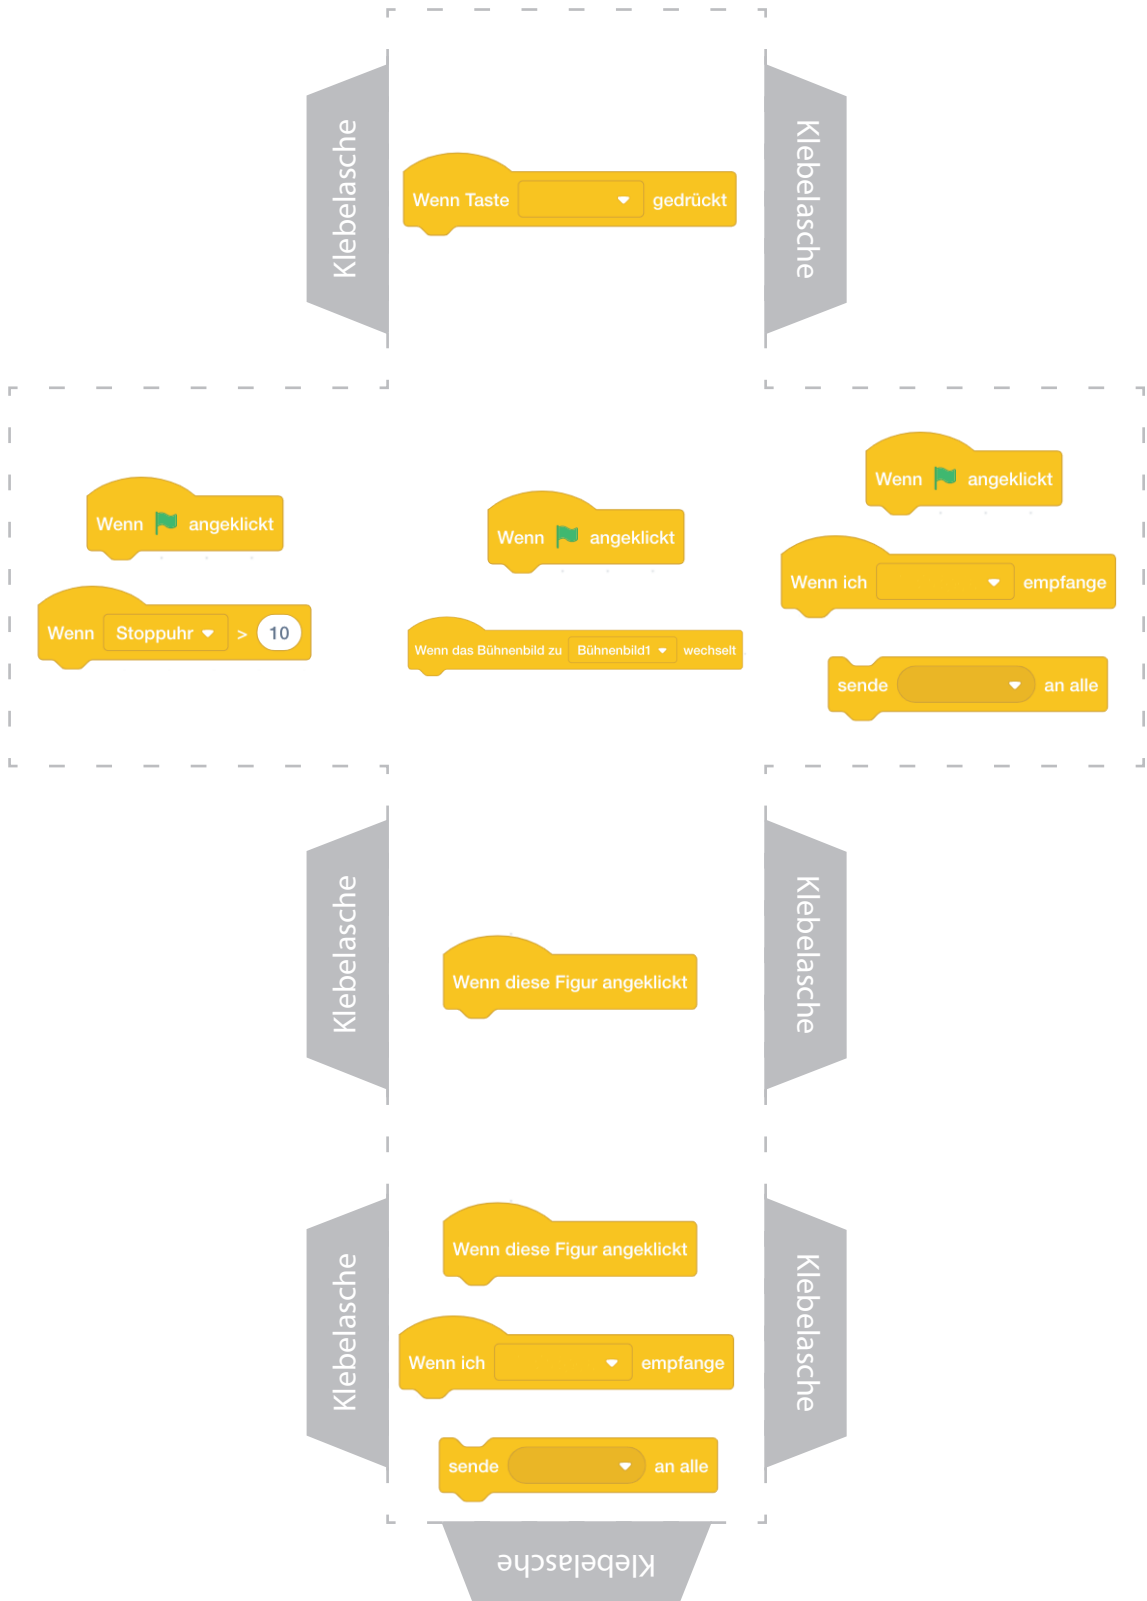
Klebelasche

Wenn Taste gedrückt

Klebelasche

Wenn angeklickt

Wenn Stoppuhr > 10

Wenn angeklickt

Wenn das Bühnenbild zu Bühnenbild1 wechselt

Wenn angeklickt

Wenn ich empfange

sende an alle

Klebelasche

Wenn diese Figur angeklickt

Klebelasche

Klebelasche

Wenn diese Figur angeklickt

Wenn ich empfange

sende an alle

Klebelasche

Klebelasche